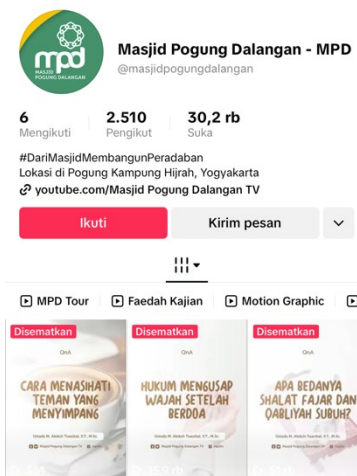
mpd
MASJID POGUNG DALANGAN

Masjid Pogung Dalangan - MPD
@masjidpogungdalangan

6
Mengikuti

2.510
Pengikut

30,2 rb
Suka

#DariMasjidMembangunPeradaban
Lokasi di Pogung Kampung Hijrah, Yogyakarta
youtube.com/Masjid Pogung Dalangan TV

Ikuti
Kirim pesan

MPD Tour
Faedah Kajian
Motion Graphic

Disematkan
QnA
CARA MENASIHATI TEMAN YANG MENYIMPANG
Ustadz M. Abduh Tuasikal, S.T., M.Sc.
Masjid Pogung Dalangan TV

Disematkan
QnA
HUKUM MENGUSAP WAJAH SETELAH BERDOA
Ustadz M. Abduh Tuasikal, S.T., M.Sc.
Masjid Pogung Dalangan TV

Disematkan
QnA
APA BEDANYA SHALAT FAJAR DAN QABLIYAH SUBUH?
Ustadz M. Abduh Tuasikal, S.T., M.Sc.
Masjid Pogung Dalangan TV

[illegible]
15,9 rb
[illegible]